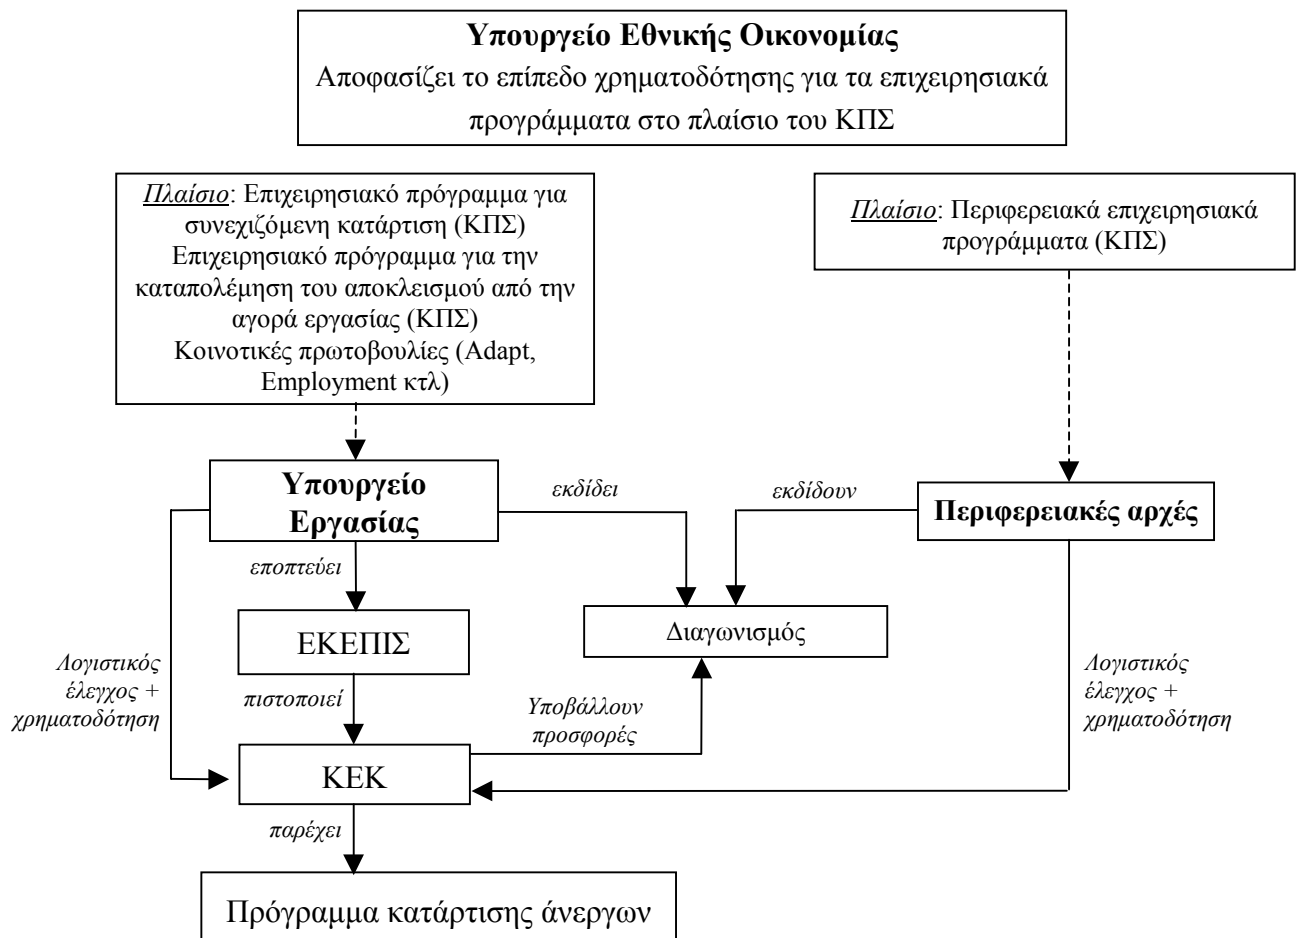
Υπουργείο Εθνικής Οικονομίας
Αποφασίζει το επίπεδο χρηματοδότησης για τα επιχειρησιακά προγράμματα στο πλαίσιο του ΚΠΣ

Πλαίσιο: Επιχειρησιακό πρόγραμμα για συνεχιζόμενη κατάρτιση (ΚΠΣ)
Επιχειρησιακό πρόγραμμα για την καταπολέμηση του αποκλεισμού από την αγορά εργασίας (ΚΠΣ)
Κοινοτικές πρωτοβουλίες (Adapt, Employment κτλ)

Πλαίσιο: Περιφερειακά επιχειρησιακά προγράμματα (ΚΠΣ)

Υπουργείο Εργασίας

εκδίδει

εκδίδουν

Περιφερειακές αρχές

εποπτεύει

ΕΚΕΠΙΣ

Διαγωνισμός

Λογιστικός έλεγχος + χρηματοδότηση

πιστοποιεί

Υποβάλλουν προσφορές

Λογιστικός έλεγχος + χρηματοδότηση

ΚΕΚ

παρέχει

Πρόγραμμα κατάρτισης άνεργων